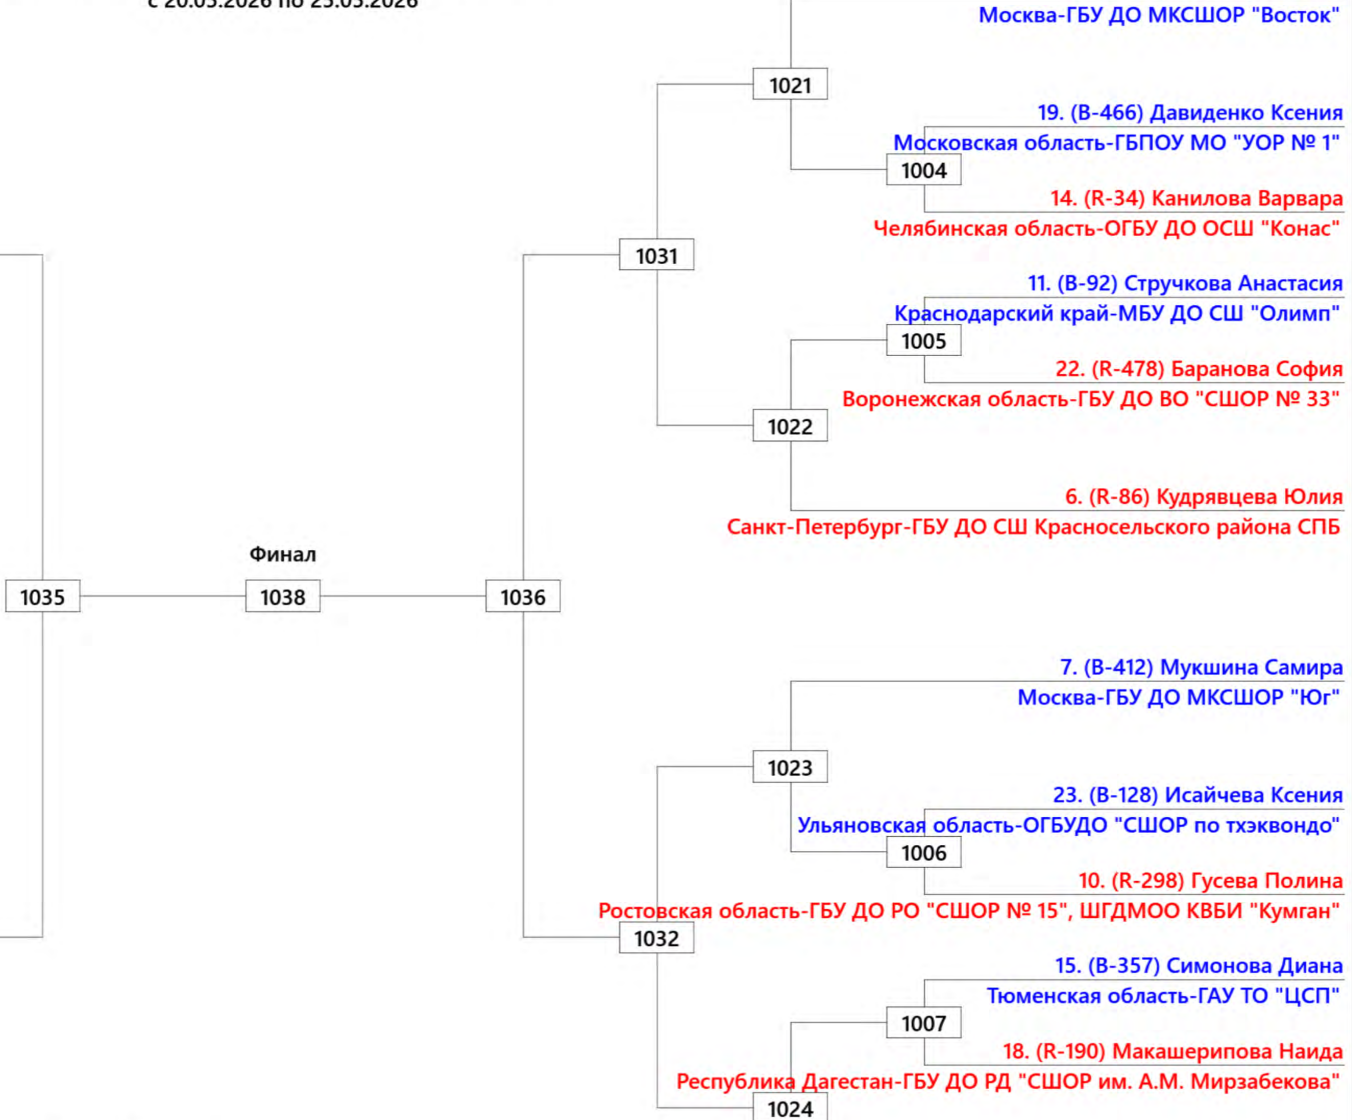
с 20.03.2026 по 25.03.2026

Москва-ГБУ ДО МКСШОР "Восток"

1021

19. (B-466) Давиденко Ксения
Московская область-ГБПОУ МО "УОР № 1"

1004

14. (R-34) Канилова Варвара
Челябинская область-ОГБУ ДО ОСШ "Конас"

1031

11. (B-92) Стручкова Анастасия
Краснодарский край-МБУ ДО СШ "Олимп"

1005

22. (R-478) Баранова София
Воронежская область-ГБУ ДО ВО "СШОР № 33"

1022

6. (R-86) Кудрявцева Юлия
Санкт-Петербург-ГБУ ДО СШ Красносельского района СПБ

Финал

1035

1038

1036

7. (B-412) Мукшина Самира
Москва-ГБУ ДО МКСШОР "Юг"

1023

23. (B-128) Исайчева Ксения
Ульяновская область-ОГБУДО "СШОР по тхэквондо"

1006

10. (R-298) Гусева Полина
Ростовская область-ГБУ ДО РО "СШОР № 15", ШГДМОО КВБИ "Кумган"

1032

15. (B-357) Симонова Диана
Тюменская область-ГАУ ТО "ЦСП"

1007

18. (R-190) Макашерипова Наида
Республика Дагестан-ГБУ ДО РД "СШОР им. А.М. Мирзабекова"

1024